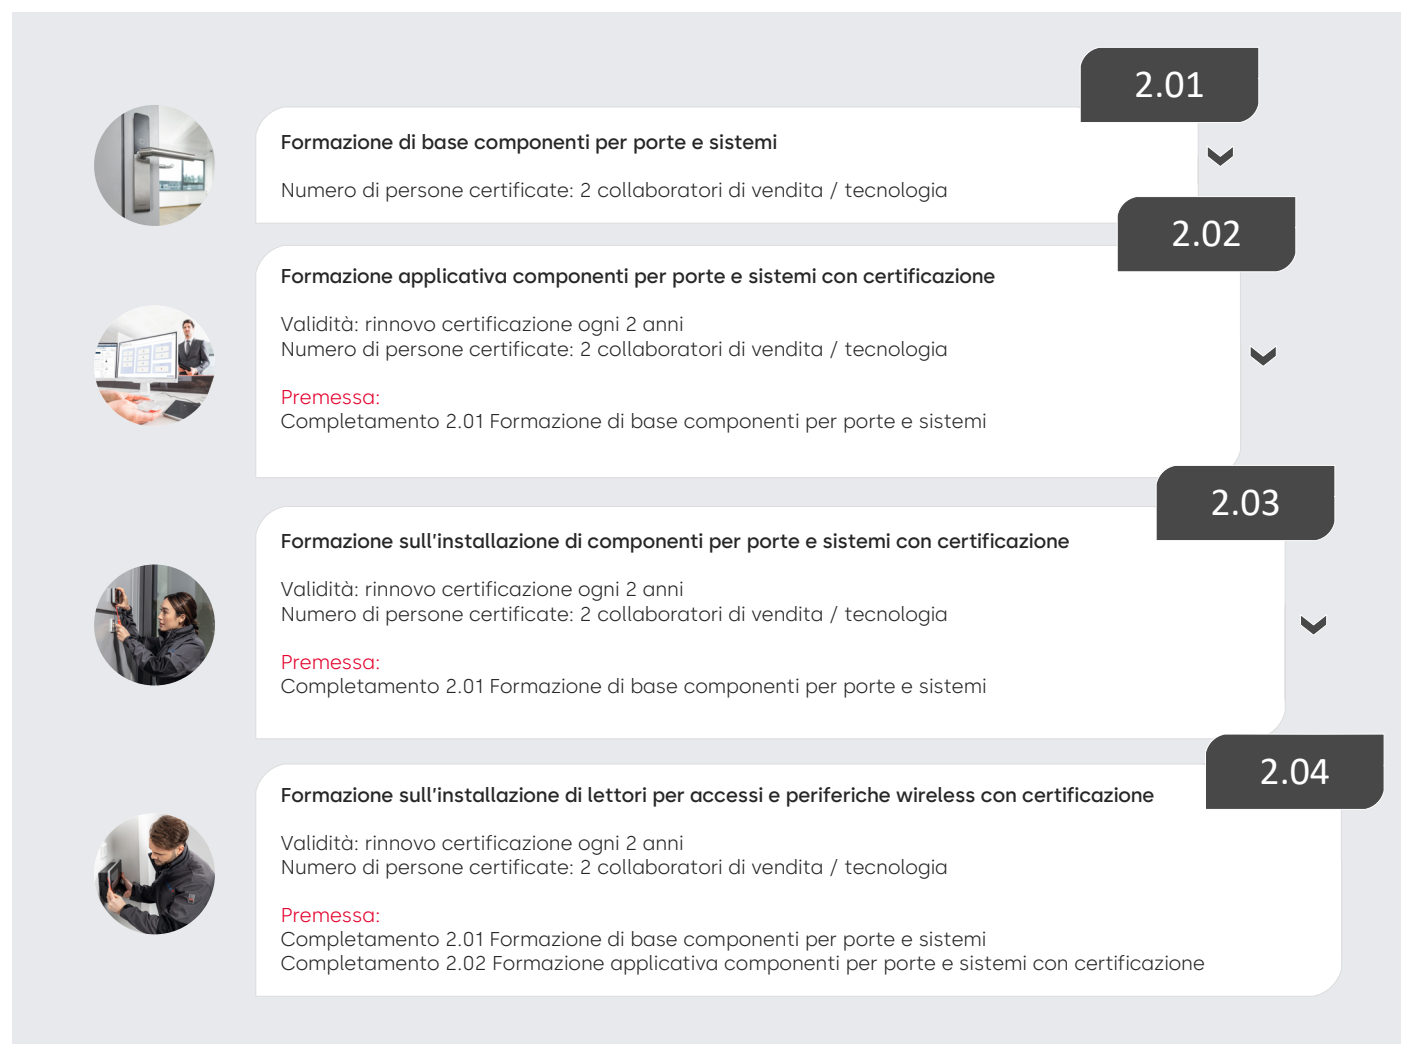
2.01

Formazione di base componenti per porte e sistemi

Numero di persone certificate: 2 collaboratori di vendita / tecnologia

2.02

Formazione applicativa componenti per porte e sistemi con certificazione

Validità: rinnovo certificazione ogni 2 anni
Numero di persone certificate: 2 collaboratori di vendita / tecnologia

Premessa:
Completamento 2.01 Formazione di base componenti per porte e sistemi

2.03

Formazione sull'installazione di componenti per porte e sistemi con certificazione

Validità: rinnovo certificazione ogni 2 anni
Numero di persone certificate: 2 collaboratori di vendita / tecnologia

Premessa:
Completamento 2.01 Formazione di base componenti per porte e sistemi

2.04

Formazione sull'installazione di lettori per accessi e periferiche wireless con certificazione

Validità: rinnovo certificazione ogni 2 anni
Numero di persone certificate: 2 collaboratori di vendita / tecnologia

Premessa:
Completamento 2.01 Formazione di base componenti per porte e sistemi
Completamento 2.02 Formazione applicativa componenti per porte e sistemi con certificazione